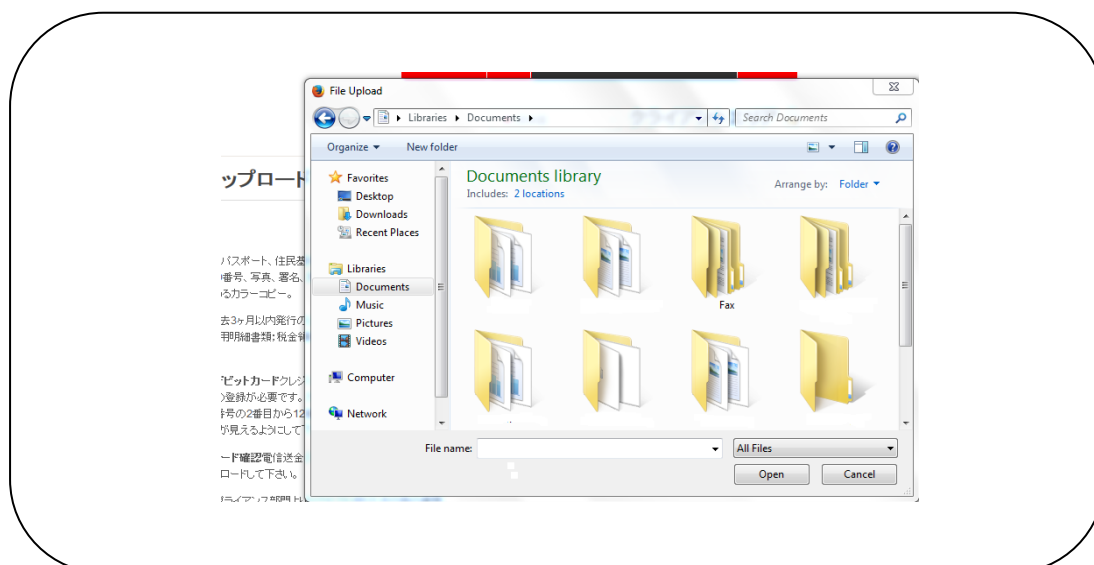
ップロード

パスポート、住民基
番号、写真、署名、
るカラーコピー。

去3ヶ月以内発行の
用明細書類: 税金

ビットカードクレジ
登録が必要です。
号の2番目から12
が見えるようにして

ード確認電信送金
ロードして下さい。

File Upload

Libraries ▸ Documents ▸

Search Documents

Organize ▾ New folder

Favorites
Desktop
Downloads
Recent Places

Libraries
Documents
Music
Pictures
Videos

Computer

Network

Documents library
Includes: 2 locations

Arrange by: Folder ▾

Fax

File name:

All Files

Open

Cancel